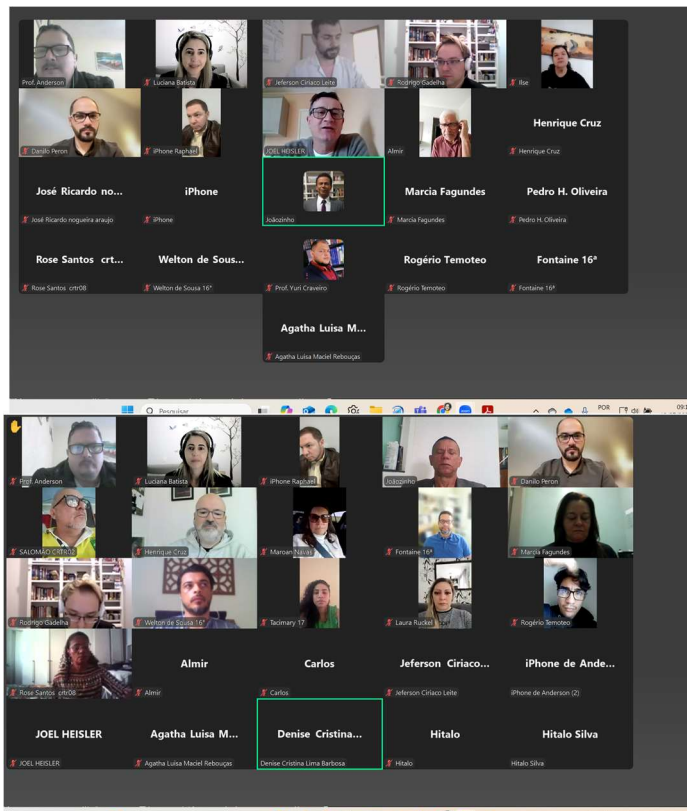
Prof. Anderson
Luciana Batista
Jeferson Ciriaco Leite
Rodrigo Gadelha
Ilse
Danilo Peron
iPhone Raphael
JOEL HEISLER
Almir
Henrique Cruz
Henrique Cruz
José Ricardo no...
José Ricardo nogueira araujo
iPhone
iPhone
Joãozinho
Marcia Fagundes
Marcia Fagundes
Pedro H. Oliveira
Pedro H. Oliveira
Rose Santos crt...
Rose Santos crtr08
Welton de Sous...
Welton de Sousa 16ª
Prof. Yuri Craveiro
Rogério Temoteo
Rogério Temoteo
Fontaine 16ª
Fontaine 16ª
Agatha Luisa M...
Agatha Luisa Maciel Rebouças

Pesquisar
POR

Prof. Anderson
Luciana Batista
iPhone Raphael
Joãozinho
Danilo Peron
SALOMÃO CRTR02
Henrique Cruz
Maroan Navas
Fontaine 16ª
Marcia Fagundes
Rodrigo Gadelha
Welton de Sousa 16ª
Tacimary 17
Laura Ruckel
Rogério Temoteo
Rose Santos crtr08
Almir
Almir
Carlos
Carlos
Jeferson Ciriaco...
Jeferson Ciriaco Leite
iPhone de Ande...
iPhone de Anderson (2)
JOEL HEISLER
JOEL HEISLER
Agatha Luisa M...
Agatha Luisa Maciel Rebouças
Denise Cristina...
Denise Cristina Lima Barbosa
Hitalo
Hitalo
Hitalo Silva
Hitalo Silva